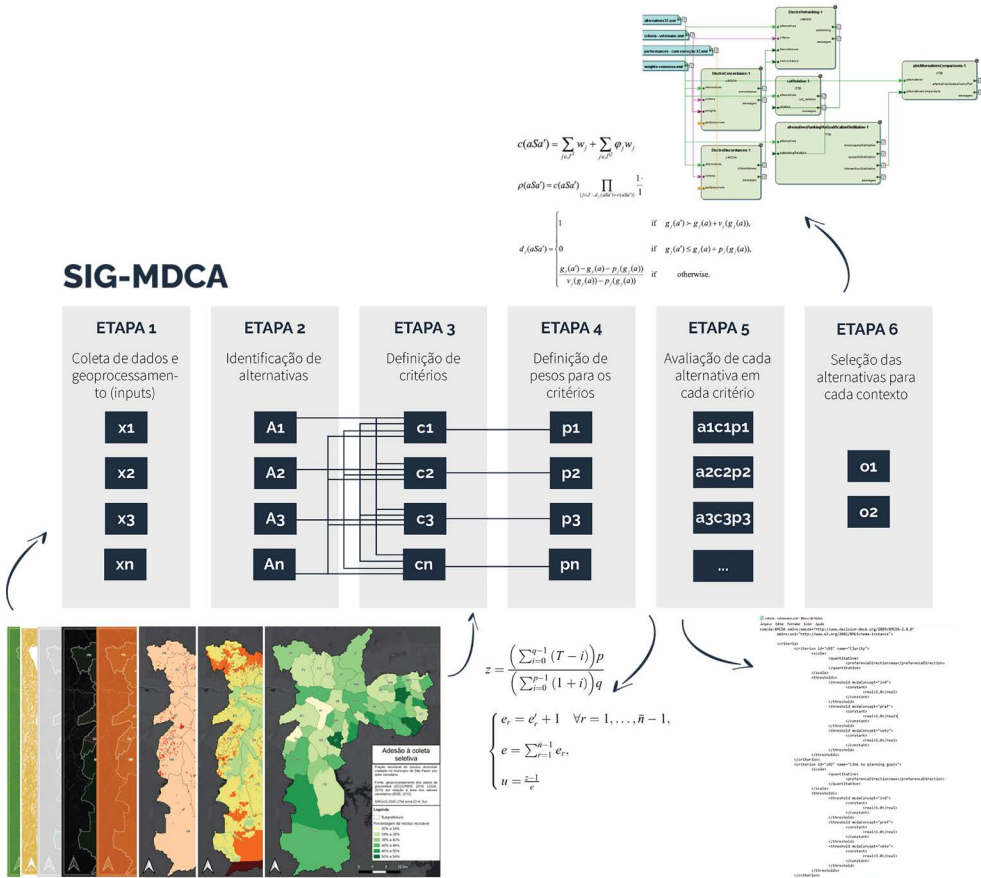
alternatives37.xml
criteria - reformada.xml
performances - com correção 37.xml
weights-consenso.xml
ElectreOutranking-1
ElectreConcordance-1
cutRelation-1
plotAlternativesComparisons-1
ElectreDiscordances-1
alternativesRankingViaQualificationDistillation-1

$c(aSa') = \sum_{j \in J^S} w_j + \sum_{j \in J^Q} \varphi_j w_j$

$\rho(aSa') = c(aSa') \prod \frac{1-}{1}$

$d_j(aSa') = \begin{cases} 1 & \text{if } g_j(a') \succ g_j(a) + v_j(g_j(a)), \\ 0 & \text{if } g_j(a') \leq g_j(a) + p_j(g_j(a)), \\ \frac{g_j(a') - g_j(a) - p_j(g_j(a))}{v_j(g_j(a)) - p_j(g_j(a))} & \text{if otherwise.} \end{cases}$

SIG-MDCA

ETAPA 1
Coleta de dados e geoprocessamento (inputs)
x1
x2
x3
xn

ETAPA 2
Identificação de alternativas
A1
A2
A3
An

ETAPA 3
Definição de critérios
c1
c2
c3
cn

ETAPA 4
Definição de pesos para os critérios
p1
p2
p3
pn

ETAPA 5
Avaliação de cada alternativa em cada critério
a1c1p1
a2c2p2
a3c3p3
...

ETAPA 6
Seleção das alternativas para cada contexto
o1
o2

Adesão à coleta seletiva
Legenda

$z = \frac{\left(\sum_{i=0}^{q-1}(T-i)\right)p}{\left(\sum_{i=0}^{p-1}(1+i)\right)q}$

$\begin{cases} e_r = e_r' + 1 \quad \forall r = 1, \ldots, \bar{n} - 1, \\ e = \sum_{r=1}^{\bar{n}-1} e_r, \\ u = \frac{z-1}{e} \end{cases}$

criteria - reformada.xml - Bloco de Notas
Arquivo Editar Formatar Exibir Ajuda
<criterion id="c01" name="Clarity">
<quantitative>
<preferenceDirection>max</preferenceDirection>
<threshold mcdaConcept="ind">
<real>1.0</real>
<threshold mcdaConcept="pref">
<threshold mcdaConcept="veto">
<criterion id="c02" name="Link to planning goals">
</criterion>